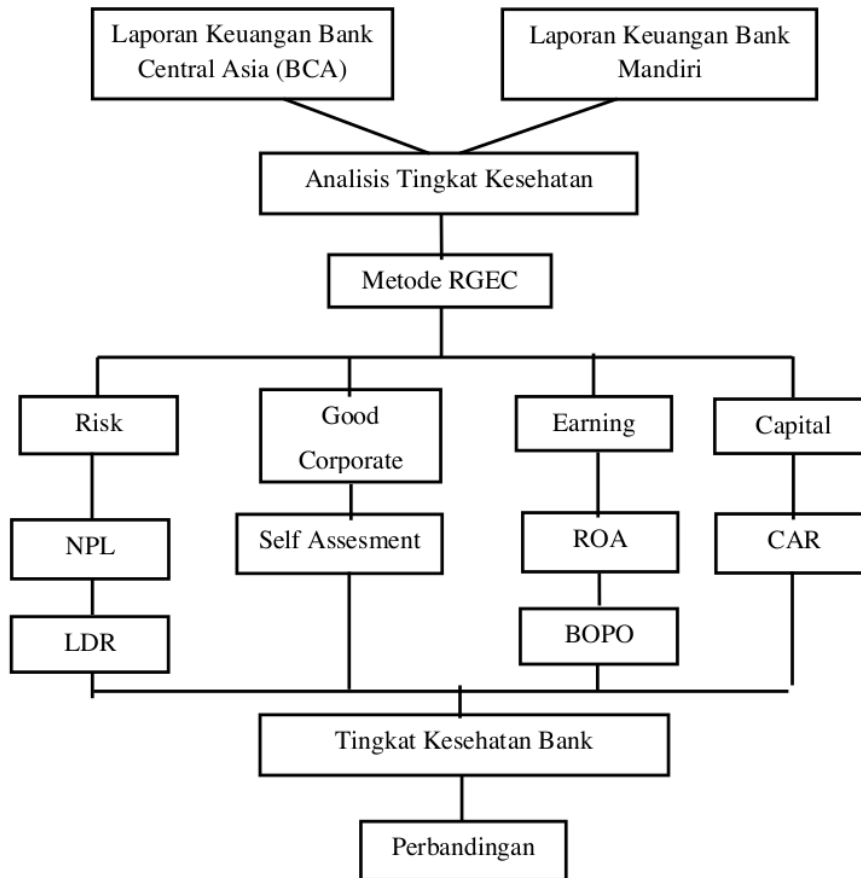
Laporan Keuangan Bank Central Asia (BCA)

Laporan Keuangan Bank Mandiri

Analisis Tingkat Kesehatan

Metode RGEC

Risk

Good Corporate

Earning

Capital

NPL

Self Assesment

ROA

CAR

LDR

BOPO

Tingkat Kesehatan Bank

Perbandingan